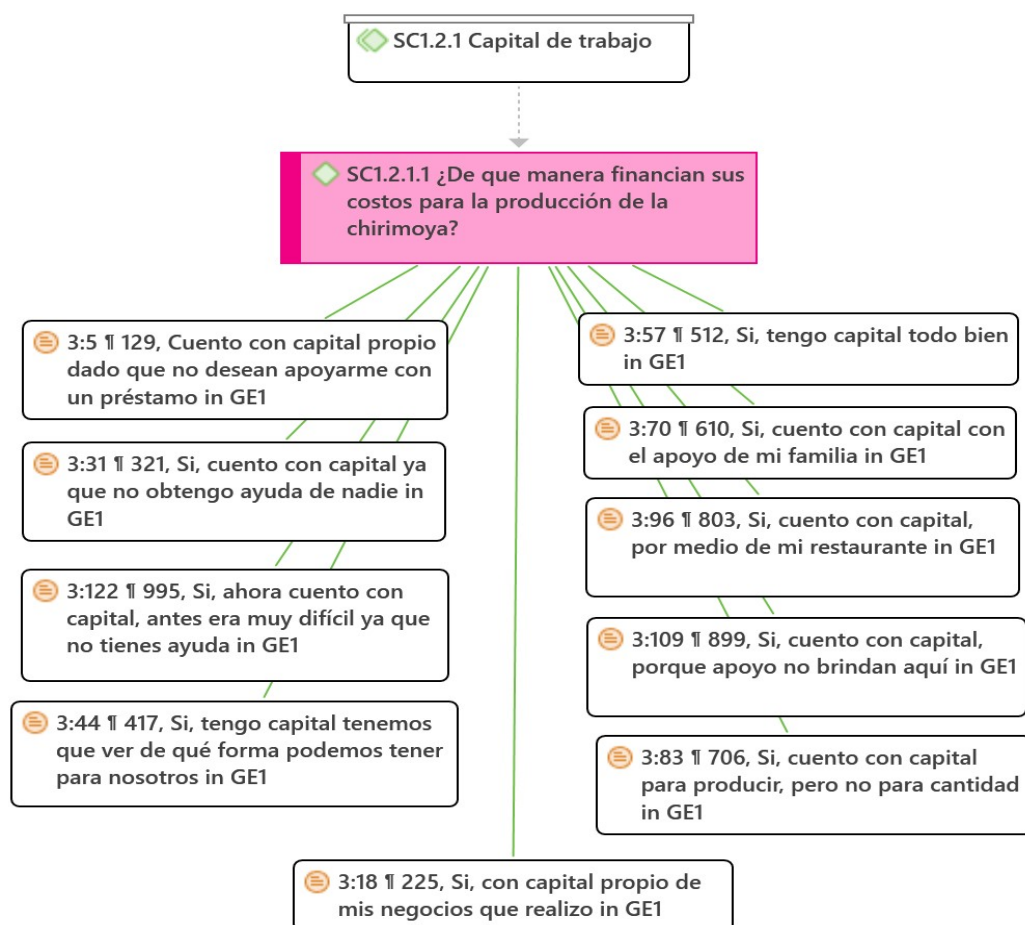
SC1.2.1 Capital de trabajo

SC1.2.1.1 ¿De que manera financian sus costos para la producción de la chirimoya?

3:5 ¶ 129, Cuento con capital propio dado que no desean apoyarme con un préstamo in GE1

3:31 ¶ 321, Si, cuento con capital ya que no obtengo ayuda de nadie in GE1

3:122 ¶ 995, Si, ahora cuento con capital, antes era muy difícil ya que no tienes ayuda in GE1

3:44 ¶ 417, Si, tengo capital tenemos que ver de qué forma podemos tener para nosotros in GE1

3:57 ¶ 512, Si, tengo capital todo bien in GE1

3:70 ¶ 610, Si, cuento con capital con el apoyo de mi familia in GE1

3:96 ¶ 803, Si, cuento con capital, por medio de mi restaurante in GE1

3:109 ¶ 899, Si, cuento con capital, porque apoyo no brindan aquí in GE1

3:83 ¶ 706, Si, cuento con capital para producir, pero no para cantidad in GE1

3:18 ¶ 225, Si, con capital propio de mis negocios que realizo in GE1